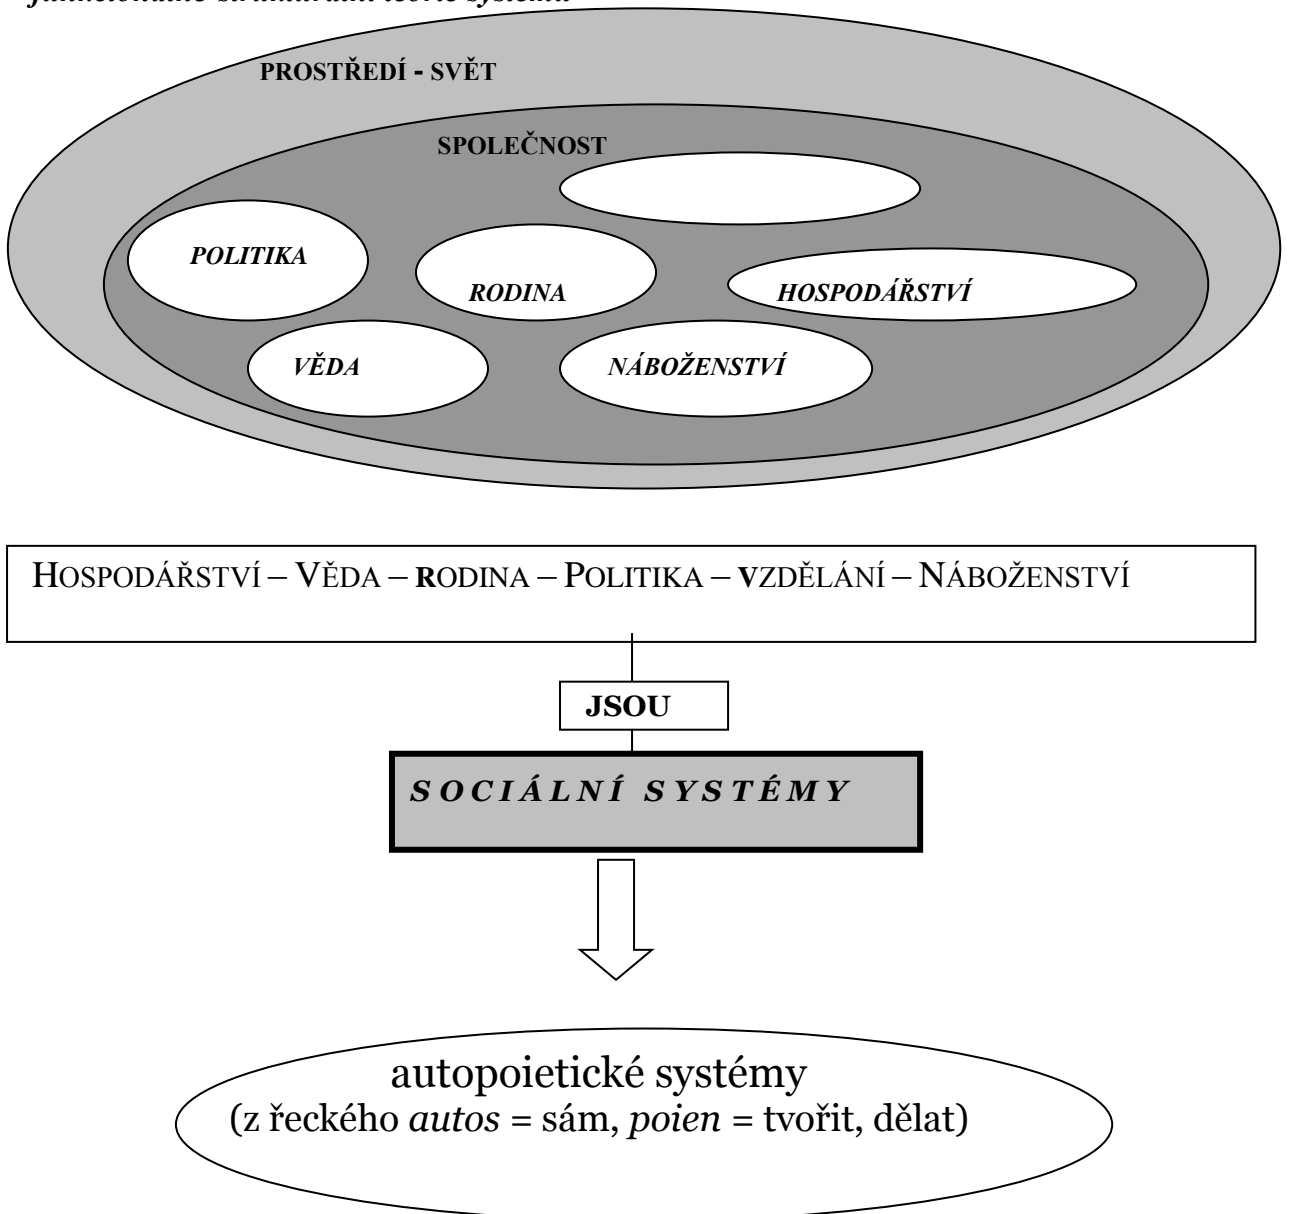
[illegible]

PROSTŘEDÍ - SVĚT

SPOLEČNOST

POLITIKA

RODINA

HOSPODÁŘSTVÍ

VĚDA

NÁBOŽENSTVÍ

HOSPODÁŘSTVÍ – VĚDA – RODINA – POLITIKA – VZDĚLÁNÍ – NÁBOŽENSTVÍ

JSOU

SOCIÁLNÍ SYSTÉMY

autopoietické systémy
(z řeckého *autos* = sám, *poien* = tvořit, dělat)